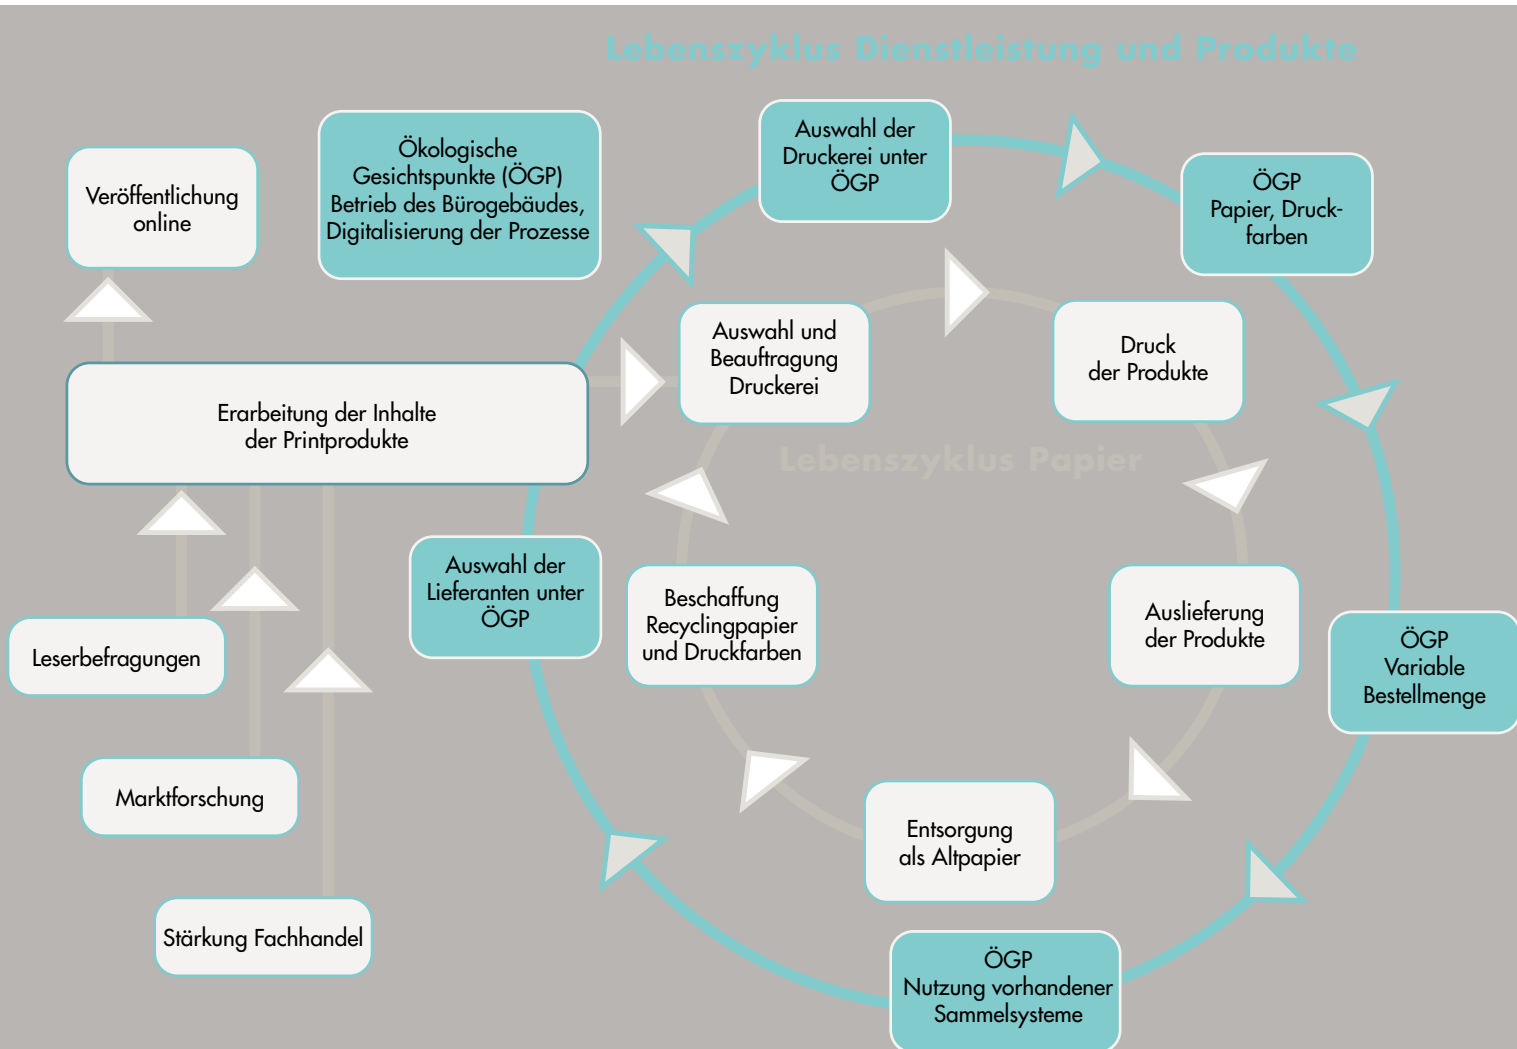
Lebenszyklus Dienstleistung und Produkte

Veröffentlichung online

Ökologische Gesichtspunkte (ÖGP) Betrieb des Bürogebäudes, Digitalisierung der Prozesse

Auswahl der Druckerei unter ÖGP

ÖGP Papier, Druckfarben

Erarbeitung der Inhalte der Printprodukte

Auswahl und Beauftragung Druckerei

Druck der Produkte

Lebenszyklus Papier

Auswahl der Lieferanten unter ÖGP

Beschaffung Recyclingpapier und Druckfarben

Auslieferung der Produkte

ÖGP Variable Bestellmenge

Leserbefragungen

Marktforschung

Entsorgung als Altpapier

Stärkung Fachhandel

ÖGP Nutzung vorhandener Sammelsysteme